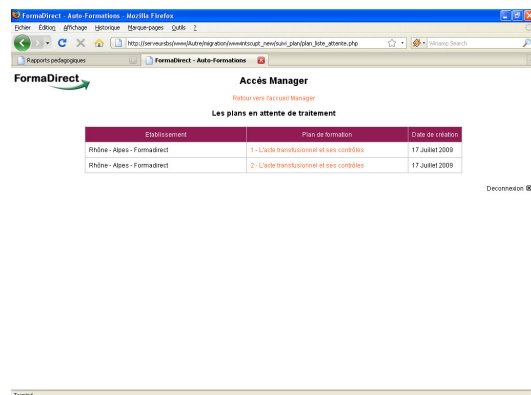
FormaDirect - Auto-Formations - Mozilla Firefox

Fichier Edition Affichage Historique Marque-pages Outils ?

http://serveursbs/www/Autre/migration/wwwintscupt_new/suivi_plan/plan_liste_attente.php

Winamp Search

Rapports pedagogiques

FormaDirect - Auto-Formations

FormaDirect

Accès Manager

Retour vers l'accueil Manager

Les plans en attente de traitement

| Etablissement | Plan de formation | Date de création |
|---|---|---|
| Rhône - Alpes - Formadirect | 1 - L'acte transfusionnel et ses contrôles | 17 Juillet 2009 |
| Rhône - Alpes - Formadirect | 2 - L'acte transfusionnel et ses contrôles | 17 Juillet 2009 |

Deconnexion

Terminé